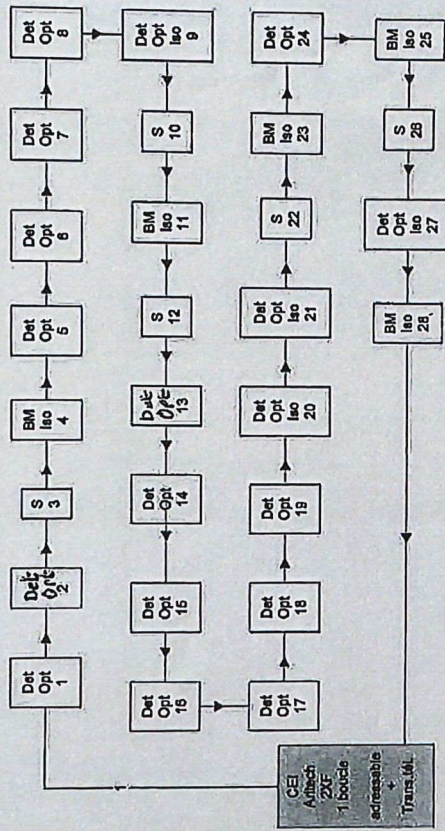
Det Opt 1

Det Opt 2

S 3

BM 4

Det Opt 5

Det Opt 6

Det Opt 7

Det Opt 8

Det Opt Iso 9

S 10

BM Iso 11

S 12

Det Opt 13

Det Opt 14

Det Opt 15

Det Opt 16

Det Opt 17

Det Opt 18

Det Opt 19

Det Opt Iso 20

Det Opt Iso 21

S 22

BM Iso 23

Det Opt 24

BM Iso 25

S 26

Det Opt Iso 27

BM Iso 28

CEI Amtech 2XF 1 boucle adressable + Trans tél.